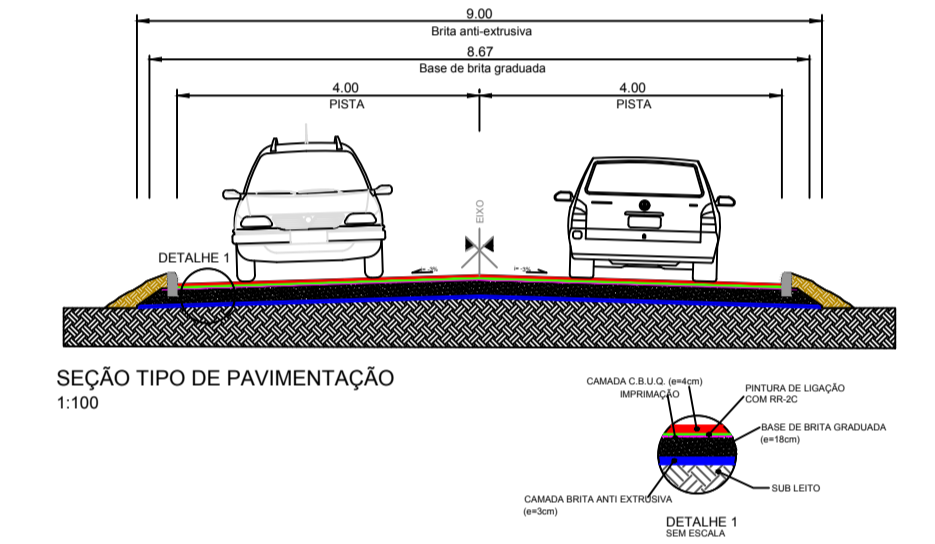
9.00
Brita anti-extrusiva
8.67
Base de brita graduada
4.00
PISTA
4.00
PISTA
EIXO
DETALHE 1
i=-3%
i=-3%

SEÇÃO TIPO DE PAVIMENTAÇÃO
1:100

CAMADA C.B.U.Q. (e=4cm)
IMPRIMAÇÃO
PINTURA DE LIGAÇÃO COM RR-2C
BASE DE BRITA GRADUADA (e=18cm)
SUB LEITO
CAMADA BRITA ANTI EXTRUSIVA (e=3cm)
DETALHE 1
SEM ESCALA